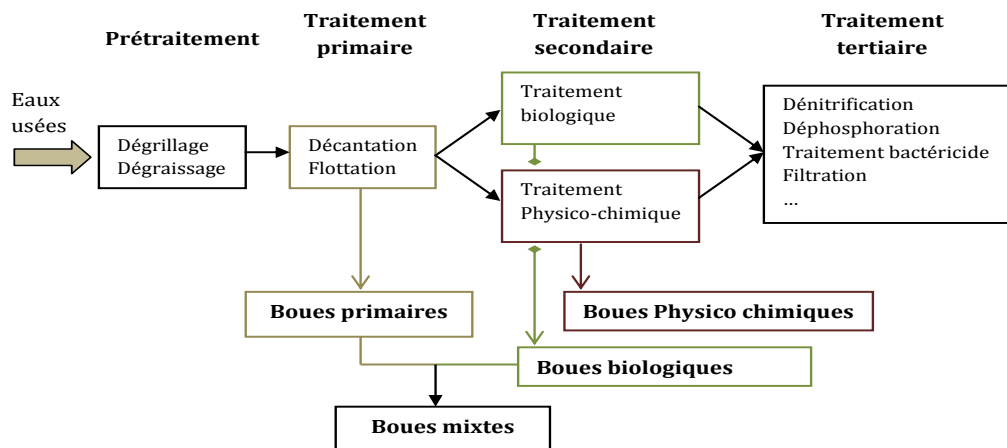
Prétraitement

Traitement primaire

Traitement secondaire

Traitement tertiaire

Eaux usées

Dégrillage
Dégraissage

Décantation
Flottation

Traitement biologique

Traitement Physico-chimique

Dénitrification
Déphosphoration
Traitement bactéricide
Filtration
…

Boues primaires

Boues Physico chimiques

Boues biologiques

Boues mixtes